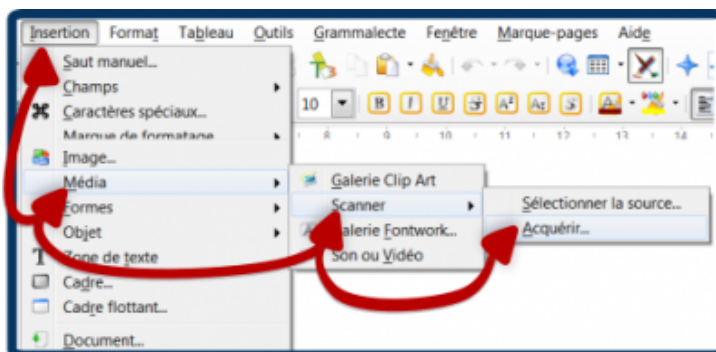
Insertion Format Tableau Outils Grammalecte Fenêtre Marque-pages Aide

Saut manuel...
Champs
Caractères spéciaux...
Marque de formatage
Image...
Média
Formes
Objet
Zone de texte
Cadre...
Cadre flottant...
Document...

Galerie Clip Art
Scanner
Galerie Fontwork...
Son ou Vidéo

Sélectionner la source...
Acquérir...

10
8 9 10 11 12 13 14